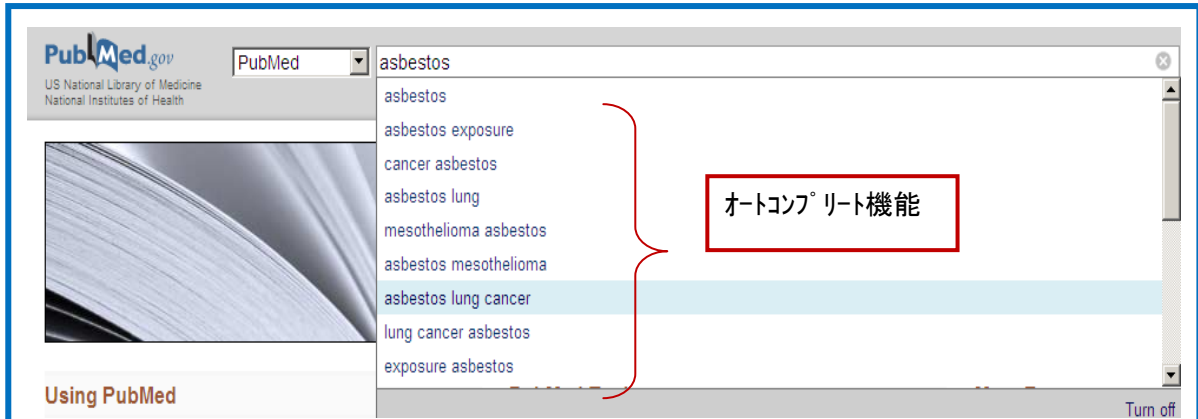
PubMed.gov
US National Library of Medicine
National Institutes of Health

PubMed

asbestos

asbestos
asbestos exposure
cancer asbestos
asbestos lung
mesothelioma asbestos
asbestos mesothelioma
asbestos lung cancer
lung cancer asbestos
exposure asbestos

オートコンプ゜リート機能

Using PubMed

Turn off